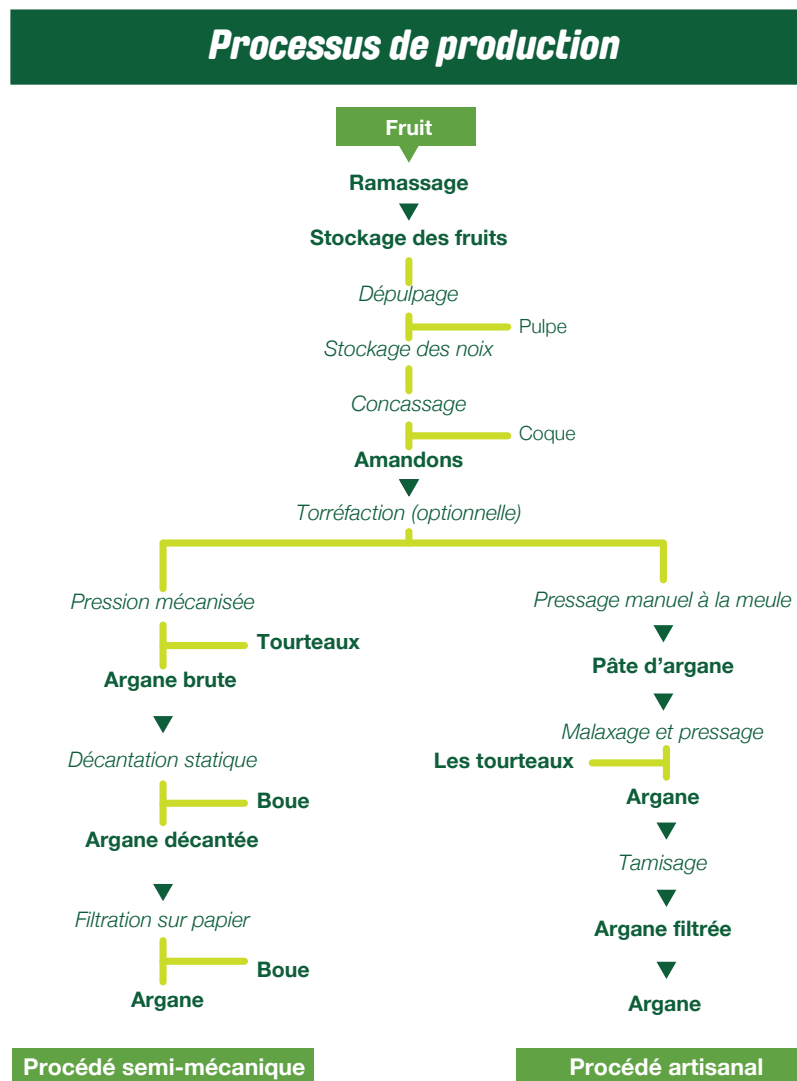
Processus de production

Fruit

Ramassage

Stockage des fruits

Dépulpage

Pulpe

Stockage des noix

Concassage

Coque

Amandons

Torréfaction (optionnelle)

Pression mécanisée

Tourteaux

Argane brute

Décantation statique

Boue

Argane décantée

Filtration sur papier

Boue

Argane

Pressage manuel à la meule

Pâte d'argane

Malaxage et pressage

Les tourteaux

Argane

Tamisage

Argane filtrée

Argane

Procédé semi-mécanique

Procédé artisanal